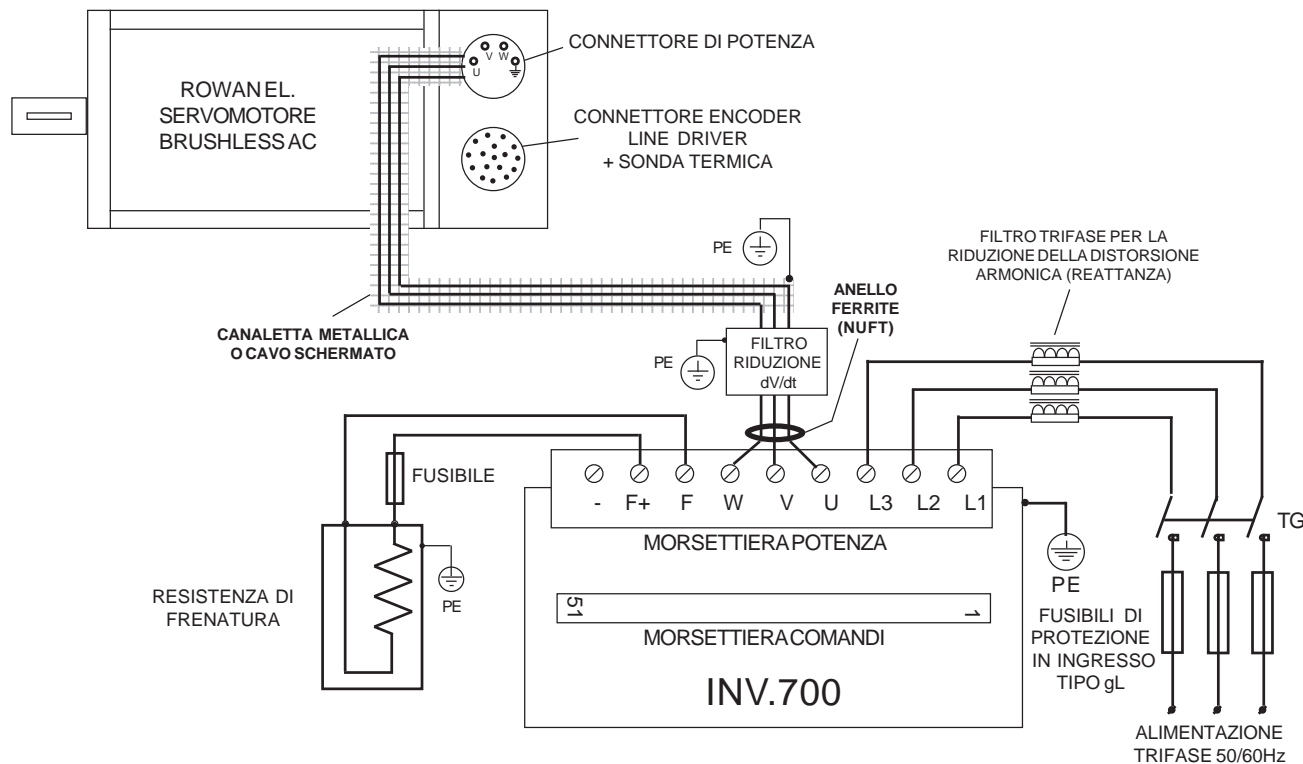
ROWAN EL.
SERVOMOTORE
BRUSHLESS AC

U V W

CONNETTORE DI POTENZA

CONNETTORE ENCODER
LINE DRIVER
+ SONDA TERMICA

PE

FILTRO TRIFASE PER LA
RIDUZIONE DELLA DISTORSIONE
ARMONICA (REATTANZA)

ANELLO
FERRITE
(NUFT)

CANALETTA METALLICA
O CAVO SCHERMATO

PE

FILTRO
RIDUZIONE
dV/dt

FUSIBILE

- F+ F W V U L3 L2 L1

TG

MORSETTIERA POTENZA

PE

RESISTENZA DI
FRENATURA

PE

51 1

MORSETTIERA COMANDI

FUSIBILI DI
PROTEZIONE
IN INGRESSO
TIPO gL

INV.700

ALIMENTAZIONE
TRIFASE 50/60Hz